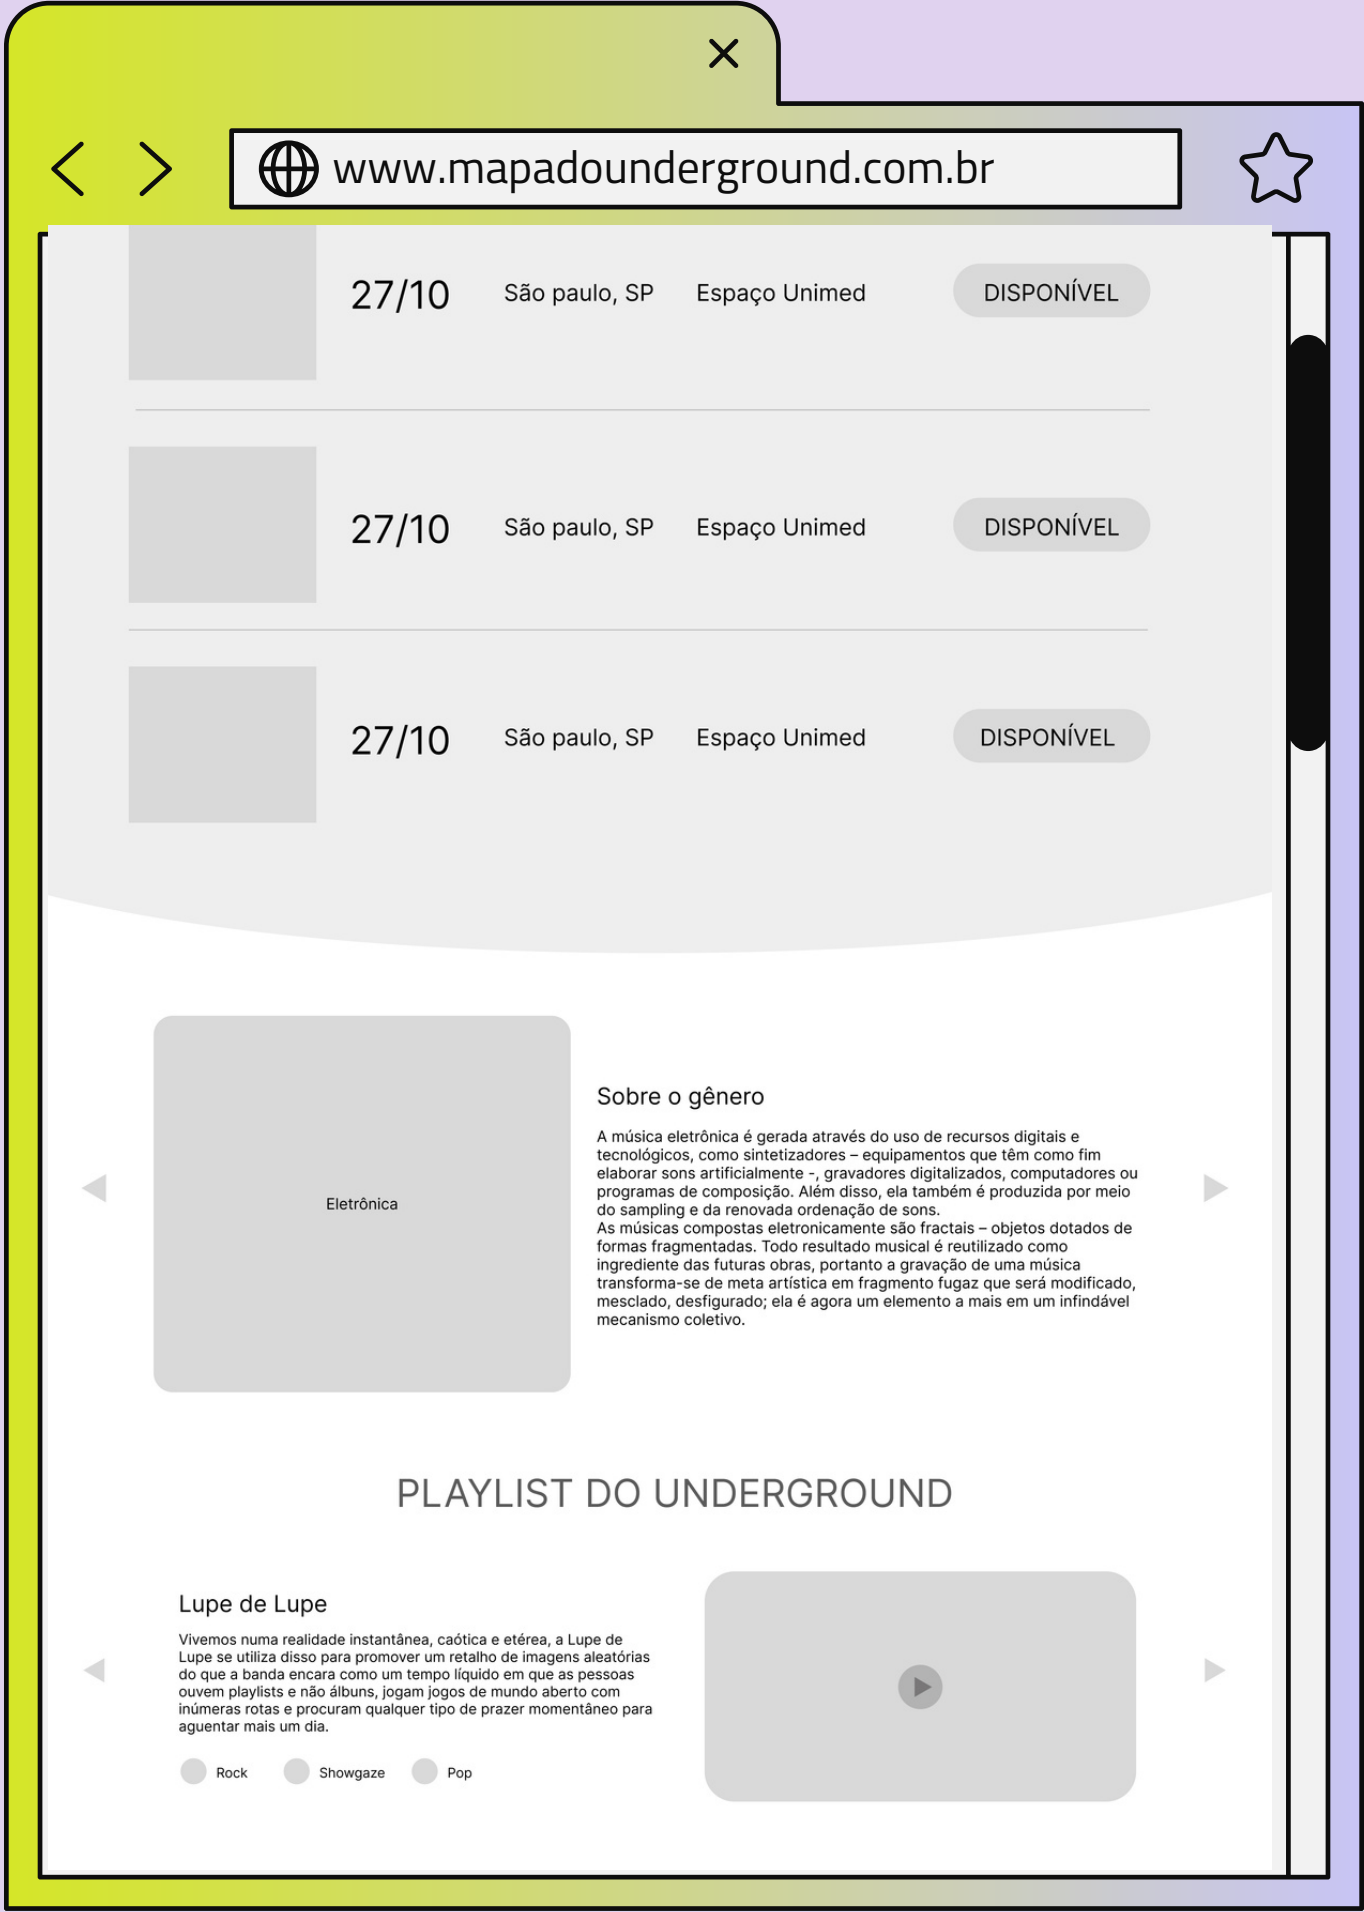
www.mapadounderground.com.br

27/10 São paulo, SP Espaço Unimed DISPONÍVEL

27/10 São paulo, SP Espaço Unimed DISPONÍVEL

27/10 São paulo, SP Espaço Unimed DISPONÍVEL

Eletrônica

Sobre o gênero

A música eletrônica é gerada através do uso de recursos digitais e tecnológicos, como sintetizadores – equipamentos que têm como fim elaborar sons artificialmente -, gravadores digitalizados, computadores ou programas de composição. Além disso, ela também é produzida por meio do sampling e da renovada ordenação de sons.
As músicas compostas eletronicamente são fractais – objetos dotados de formas fragmentadas. Todo resultado musical é reutilizado como ingrediente das futuras obras, portanto a gravação de uma música transforma-se de meta artística em fragmento fugaz que será modificado, mesclado, desfigurado; ela é agora um elemento a mais em um infindável mecanismo coletivo.

PLAYLIST DO UNDERGROUND

Lupe de Lupe

Vivemos numa realidade instantânea, caótica e etérea, a Lupe de Lupe se utiliza disso para promover um retalho de imagens aleatórias do que a banda encara como um tempo líquido em que as pessoas ouvem playlists e não álbuns, jogam jogos de mundo aberto com inúmeras rotas e procuram qualquer tipo de prazer momentâneo para aguentar mais um dia.

Rock Showgaze Pop